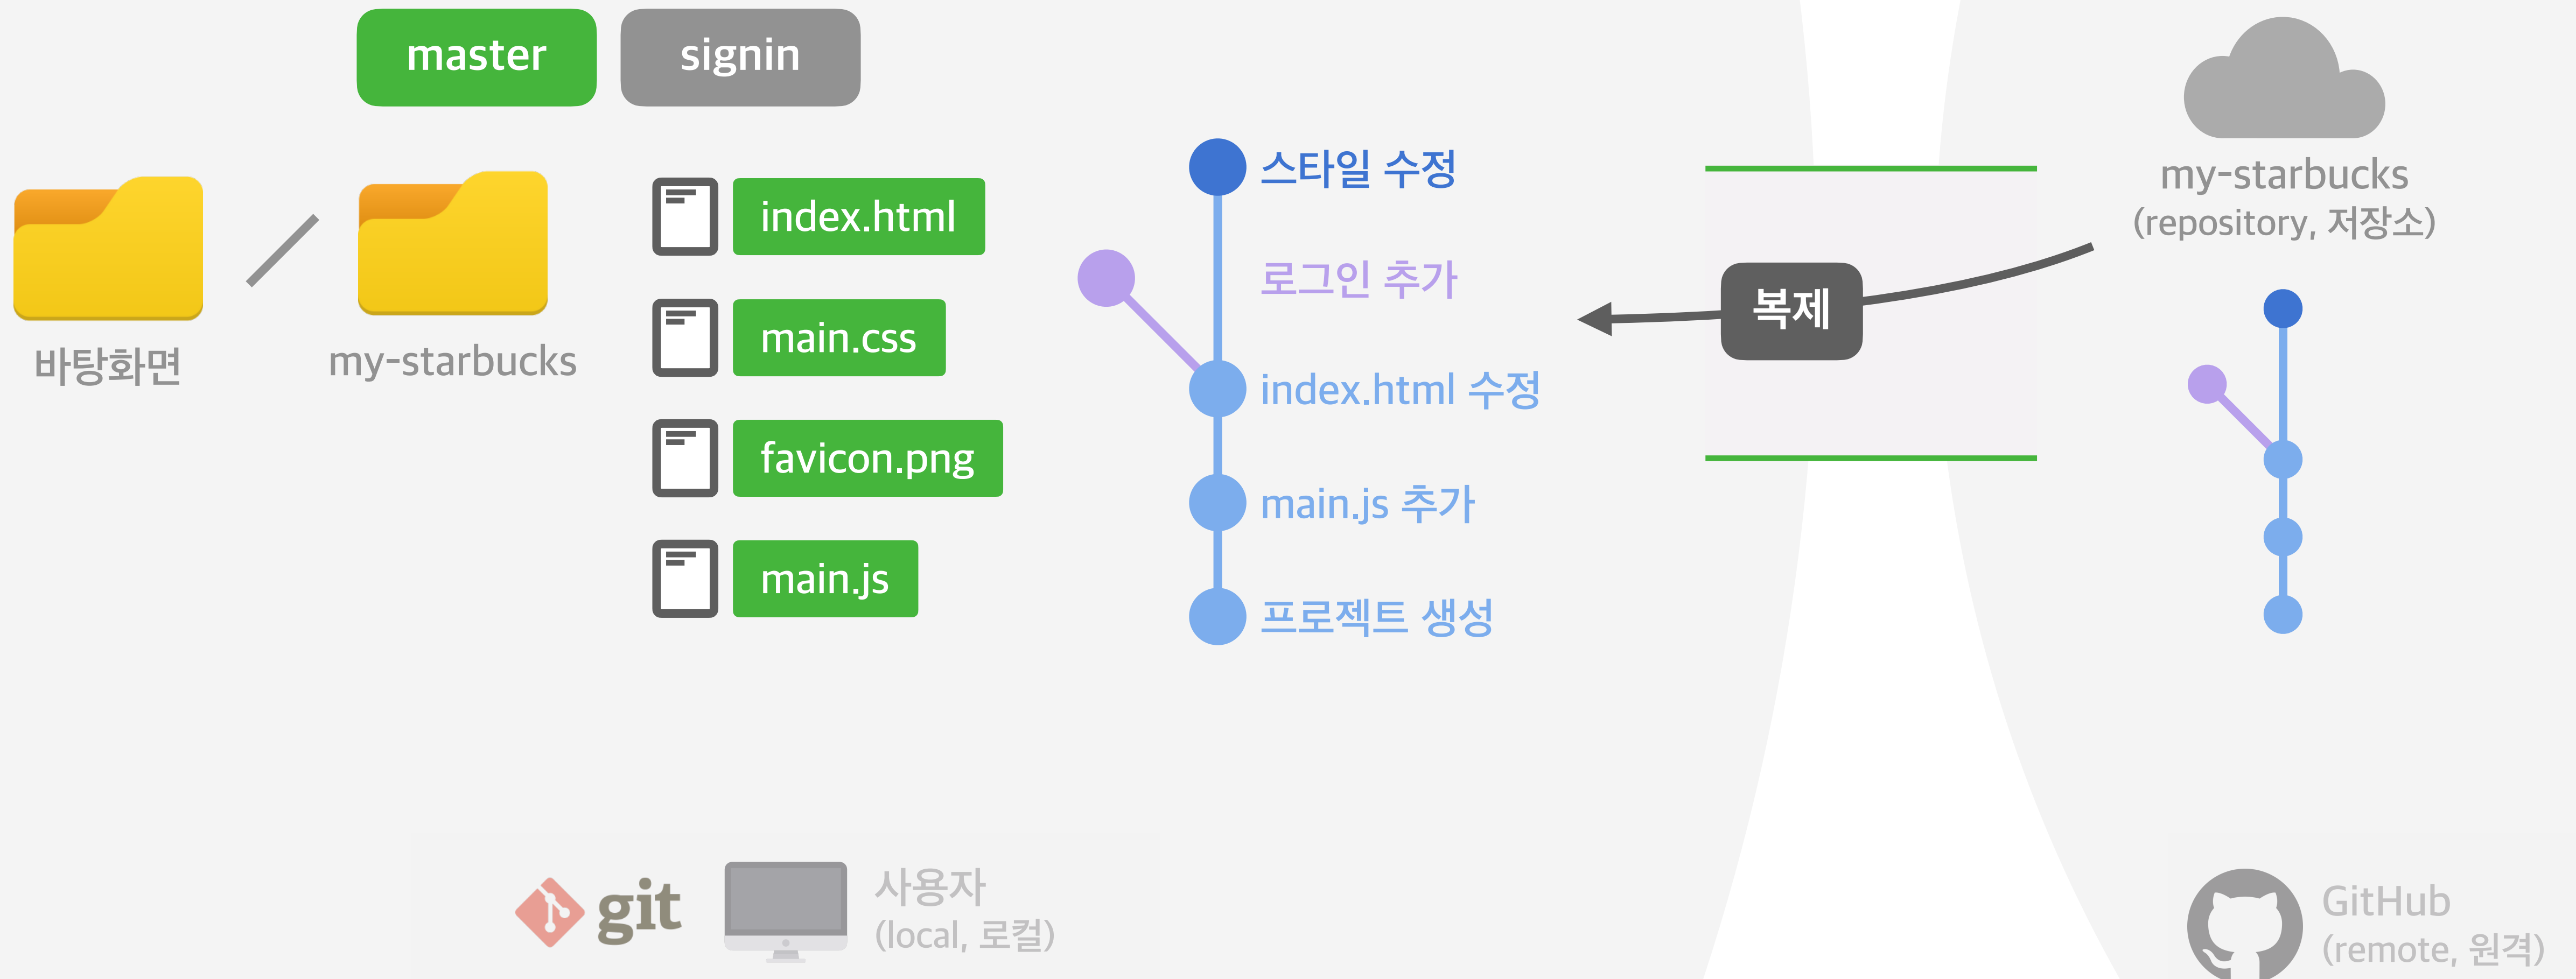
master

signin

바탕화면

my-starbucks

index.html

main.css

favicon.png

main.js

스타일 수정

로그인 추가

index.html 수정

main.js 추가

프로젝트 생성

복제

my-starbucks
(repository, 저장소)

git

사용자
(local, 로컬)

GitHub
(remote, 원격)